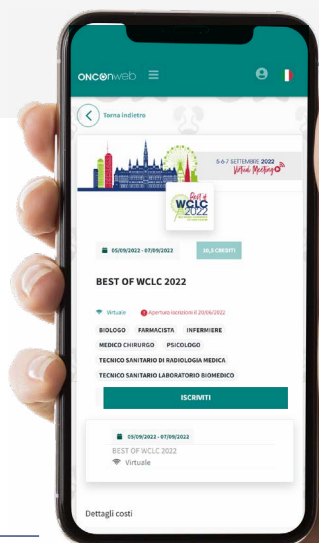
ONCONweb

Torna indietro

5-6-7 SETTEMBRE 2022
Virtual Meeting

Best of WCLC 2022

05/09/2022 - 07/09/2022

10,5 CREDITI

BEST OF WCLC 2022

Virtuale

Apertura iscrizioni il 20/06/2022

BIOLOGO FARMACISTA INFERMIERE
MEDICO CHIRURGO PSICOLOGO
TECNICO SANITARIO DI RADIOLOGIA MEDICA
TECNICO SANITARIO LABORATORIO BIOMEDICO

ISCRIVITI

05/09/2022 - 07/09/2022
BEST OF WCLC 2022
Virtuale

Dettagli costi